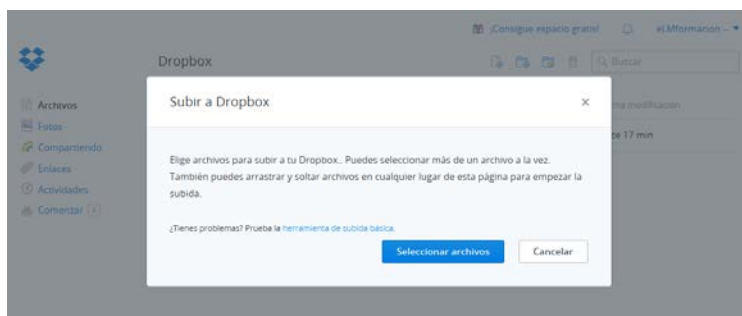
¡Consigue espacio gratis!

eLMformacion ▾

Dropbox

Buscar

Archivos

Fotos

Compartiendo

Enlaces

Actividades

Comenzar

ma modificación

ce 17 min

Subir a Dropbox

×

Elige archivos para subir a tu Dropbox.. Puedes seleccionar más de un archivo a la vez. También puedes arrastrar y soltar archivos en cualquier lugar de esta página para empezar la subida.

¿Tienes problemas? Prueba la herramienta de subida básica.

Seleccionar archivos

Cancelar